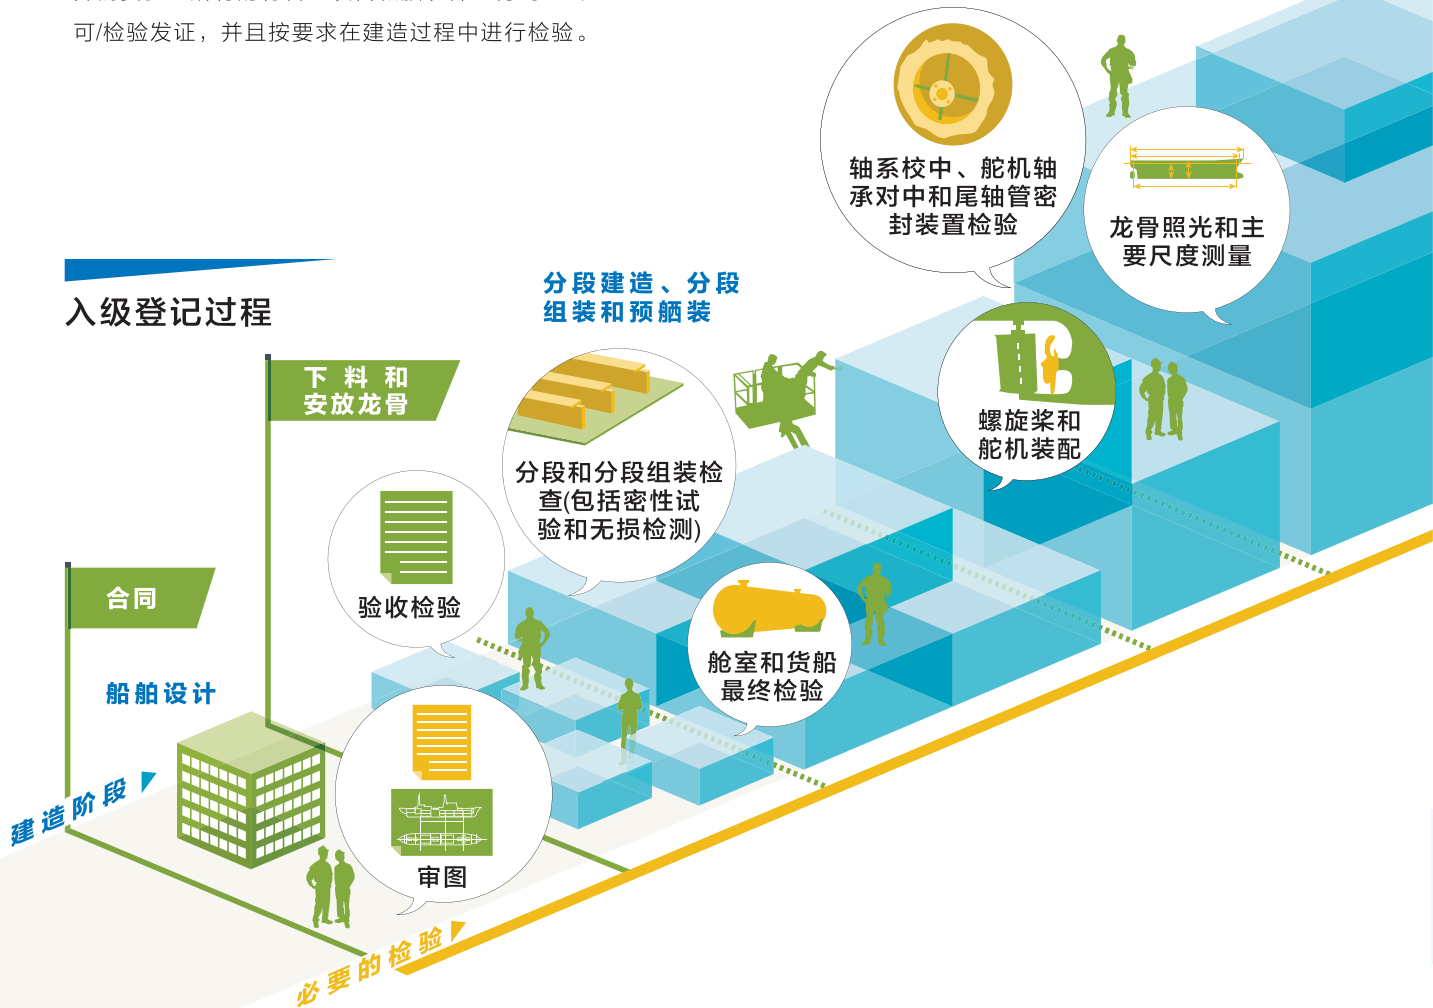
可/检验发证，并且按要求在建造过程中进行检验。

入级登记过程

轴系校中、舵机轴承对中和尾轴管密封装置检验

龙骨照光和主要尺度测量

分段建造、分段组装和预舾装

下料和安放龙骨

分段和分段组装检查(包括密性试验和无损检测)

螺旋桨和舵机装配

合同

验收检验

舱室和货船最终检验

船舶设计

审图

建造阶段

必要的检验